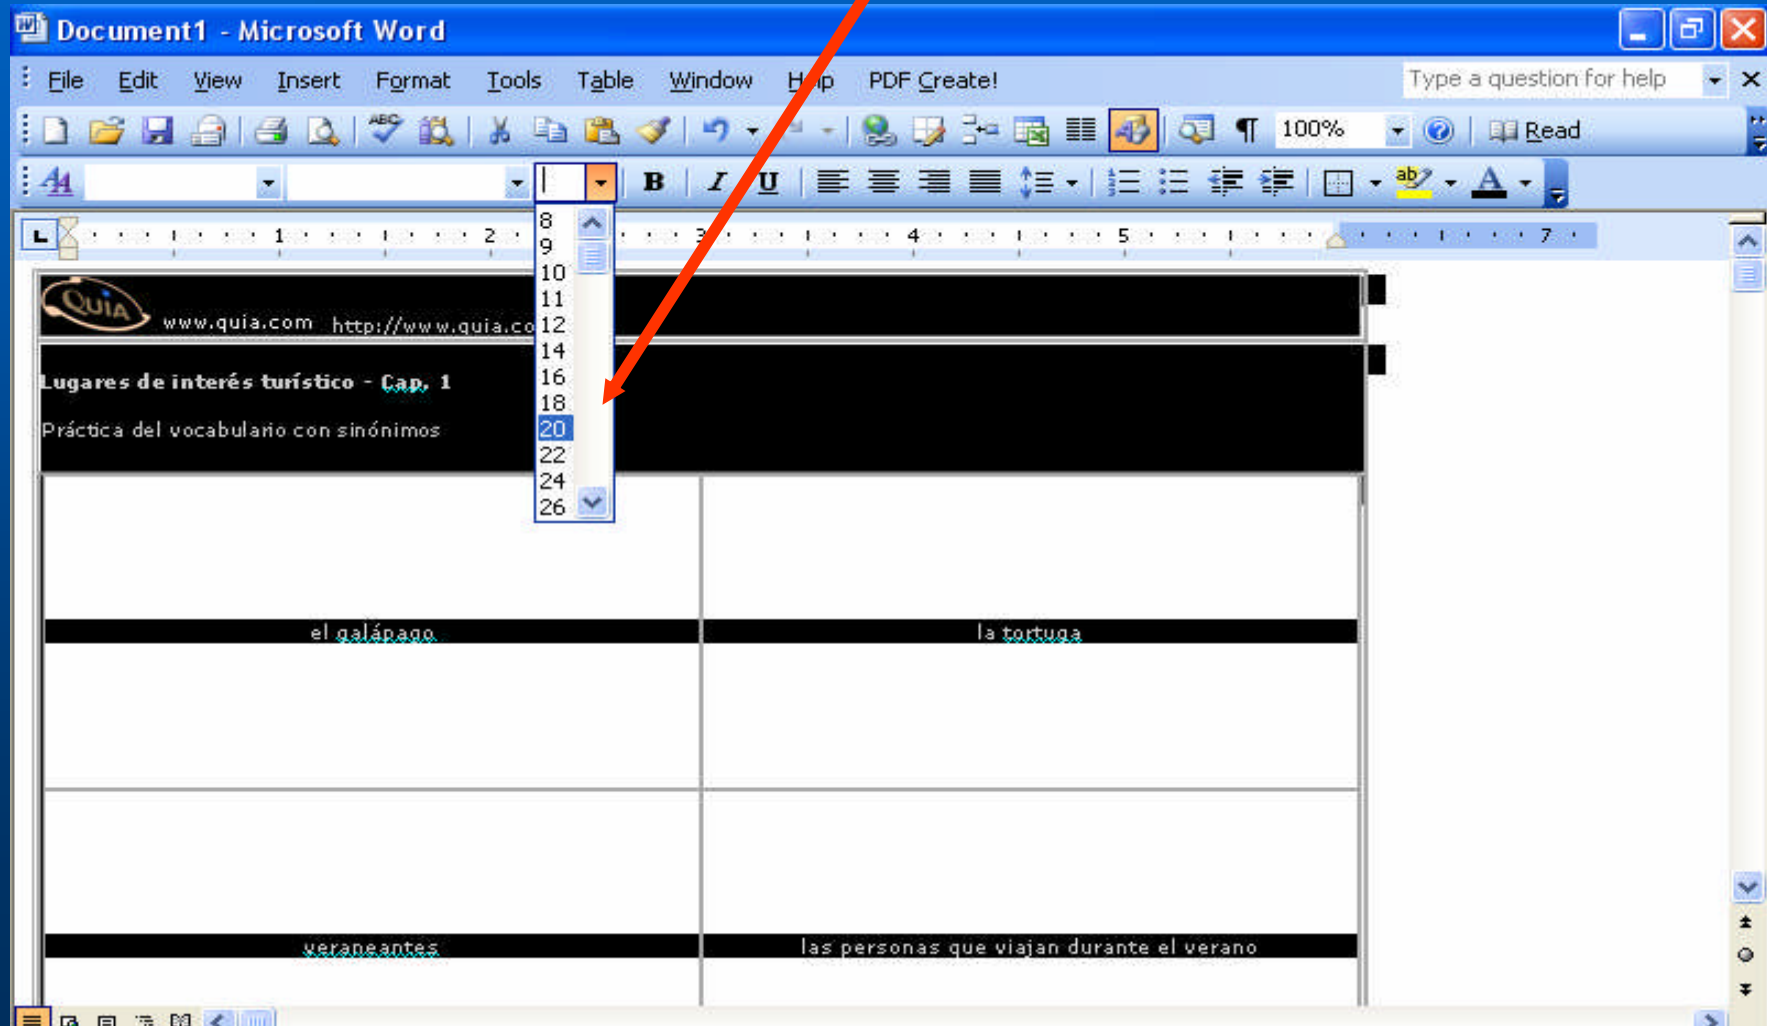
Document1 - Microsoft Word

File Edit View Insert Format Tools Table Window Help PDF Create!

Type a question for help

100%

Read

B I U

8
9
10
11
12
14
16
18
20
22
24
26

1 2 3 4 5 7

www.quia.com http://www.quia.co

Lugares de interés turístico - Cap. 1

Práctica del vocabulario con sinónimos

| el galápago | la tortuga |
|---|---|
| veraneantes | las personas que viajan durante el verano |